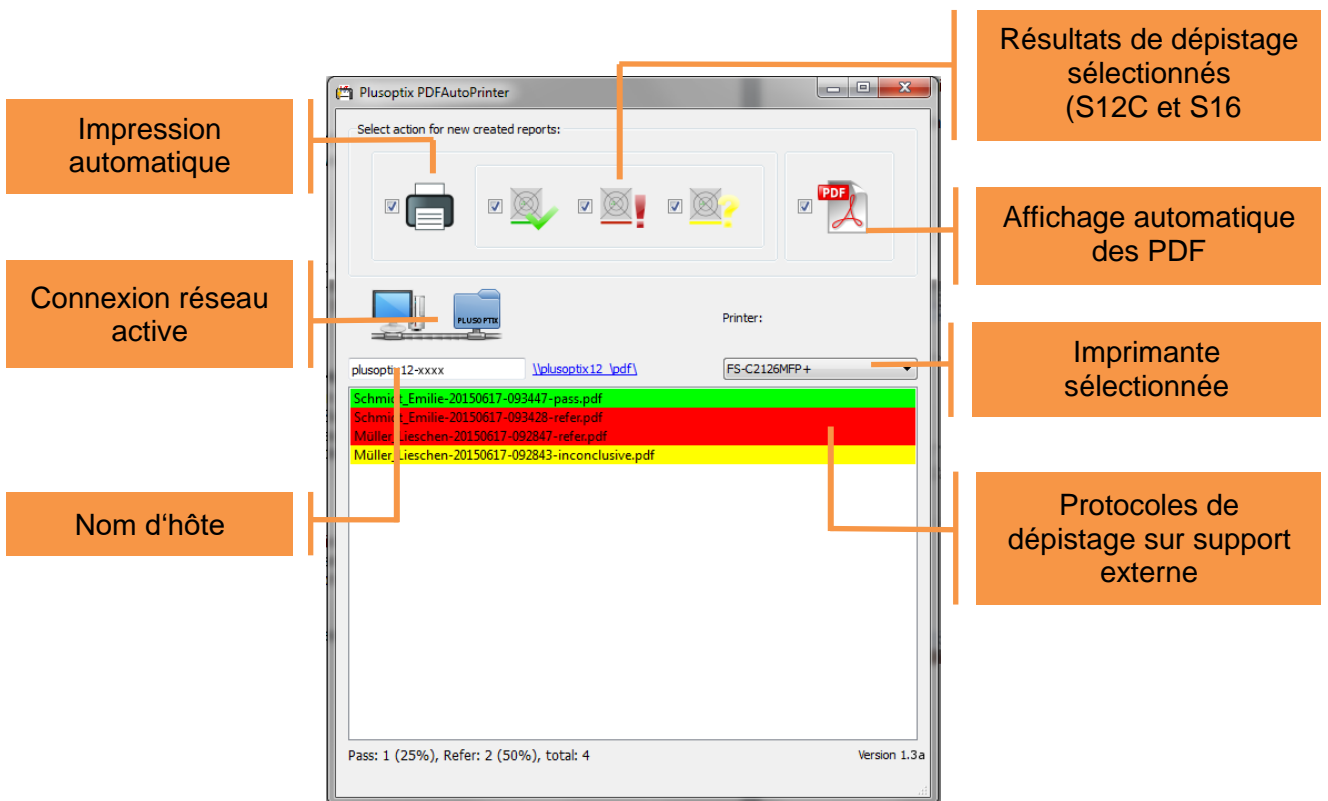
Résultats de dépistage sélectionnés (S12C et S16

Plusoptix PDFAutoPrinter

Impression automatique

Select action for new created reports:

PDF

Affichage automatique des PDF

Connexion réseau active

PLUSOPTIX

Printer:

plusoptix12-xxxx

\\plusoptix12_\pdf\

FS-C2126MFP+

Imprimante sélectionnée

Schmidt_Emilie-20150617-093447-pass.pdf
Schmidt_Emilie-20150617-093428-refer.pdf
Müller_Lieschen-20150617-092847-refer.pdf
Müller_Lieschen-20150617-092843-inconclusive.pdf

Nom d‘hôte

Protocoles de dépistage sur support externe

Pass: 1 (25%), Refer: 2 (50%), total: 4

Version 1.3a